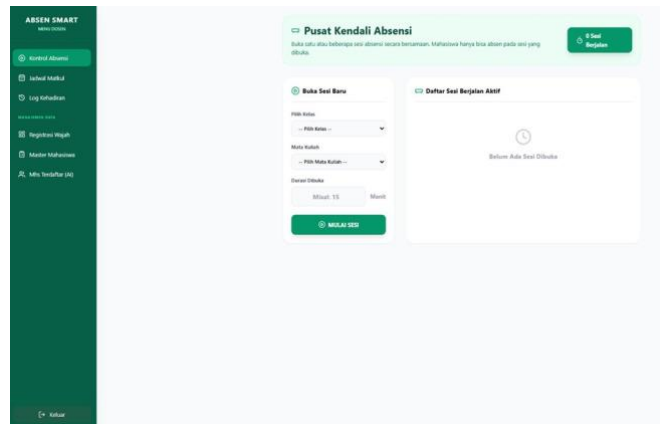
ABSEN SMART
MENU DOSEN

Kontrol Absensi
Jadwal Matkul
Log Kehadiran
MANAJEMEN DATA
Registrasi Wajah
Master Mahasiswa
Mhs Terdaftar (AI)

Keluar

Pusat Kendali Absensi
Buka satu atau beberapa sesi absensi secara bersamaan. Mahasiswa hanya bisa absen pada sesi yang dibuka.

0 Sesi Berjalan

Buka Sesi Baru
Pilih Kelas
-- Pilih Kelas --
Mata Kuliah
-- Pilih Mata Kuliah --
Durasi Dibuka
Misal: 15
Menit
MULAI SESI

Daftar Sesi Berjalan Aktif
Belum Ada Sesi Dibuka